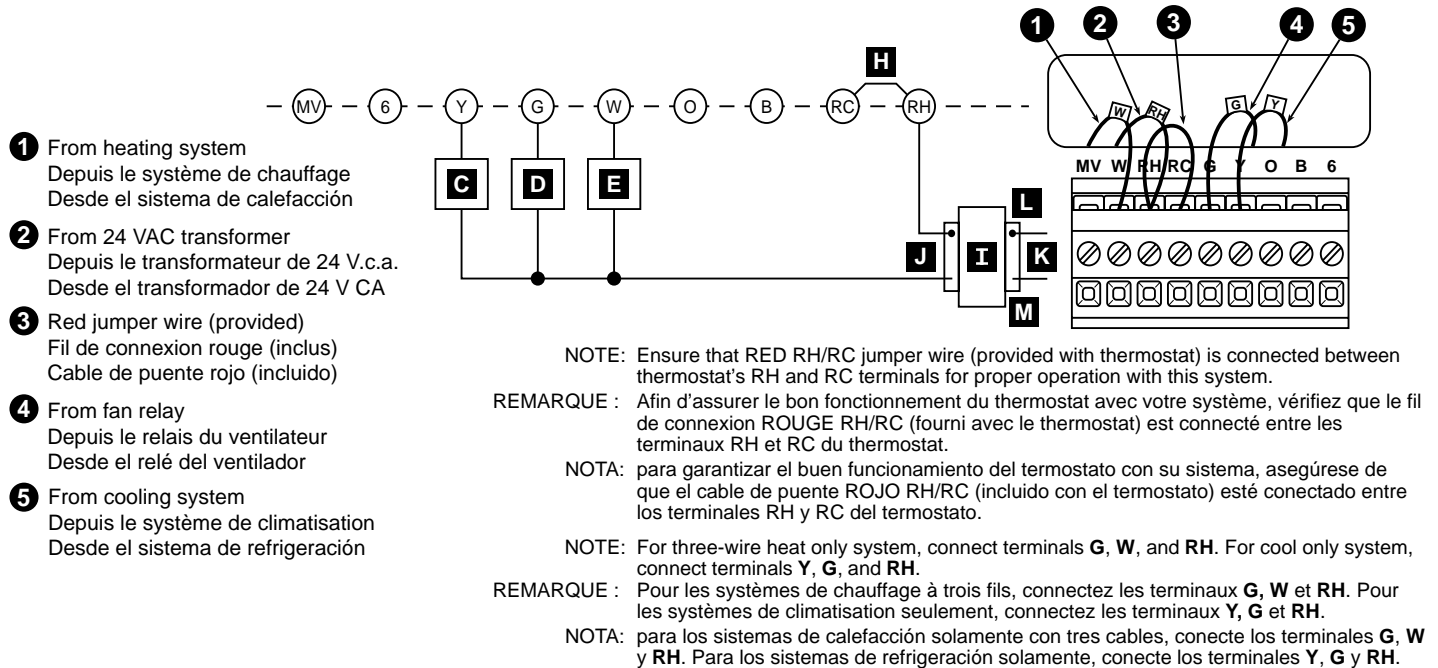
1 From heating system
Depuis le système de chauffage
Desde el sistema de calefacción

2 From 24 VAC transformer
Depuis le transformateur de 24 V.c.a.
Desde el transformador de 24 V CA

3 Red jumper wire (provided)
Fil de connexion rouge (inclus)
Cable de puente rojo (incluido)

4 From fan relay
Depuis le relais du ventilateur
Desde el relé del ventilador

5 From cooling system
Depuis le système de climatisation
Desde el sistema de refrigeración

MV 6 Y G W O B RC H RH

C D E

J I K L M

1 2 3 4 5

W RH G Y

MV W RH RC G Y O B 6

NOTE: Ensure that RED RH/RC jumper wire (provided with thermostat) is connected between thermostat's RH and RC terminals for proper operation with this system.

REMARQUE : Afin d'assurer le bon fonctionnement du thermostat avec votre système, vérifiez que le fil de connexion ROUGE RH/RC (fourni avec le thermostat) est connecté entre les terminaux RH et RC du thermostat.

NOTA: para garantizar el buen funcionamiento del termostato con su sistema, asegúrese de que el cable de puente ROJO RH/RC (incluido con el termostato) esté conectado entre los terminales RH y RC del termostato.

NOTE: For three-wire heat only system, connect terminals **G**, **W**, and **RH**. For cool only system, connect terminals **Y**, **G**, and **RH**.

REMARQUE : Pour les systèmes de chauffage à trois fils, connectez les terminaux **G, W** et **RH**. Pour les systèmes de climatisation seulement, connectez les terminaux **Y, G** et **RH**.

NOTA: para los sistemas de calefacción solamente con tres cables, conecte los terminales **G**, **W** y **RH**. Para los sistemas de refrigeración solamente, conecte los terminales **Y**, **G** y **RH**.